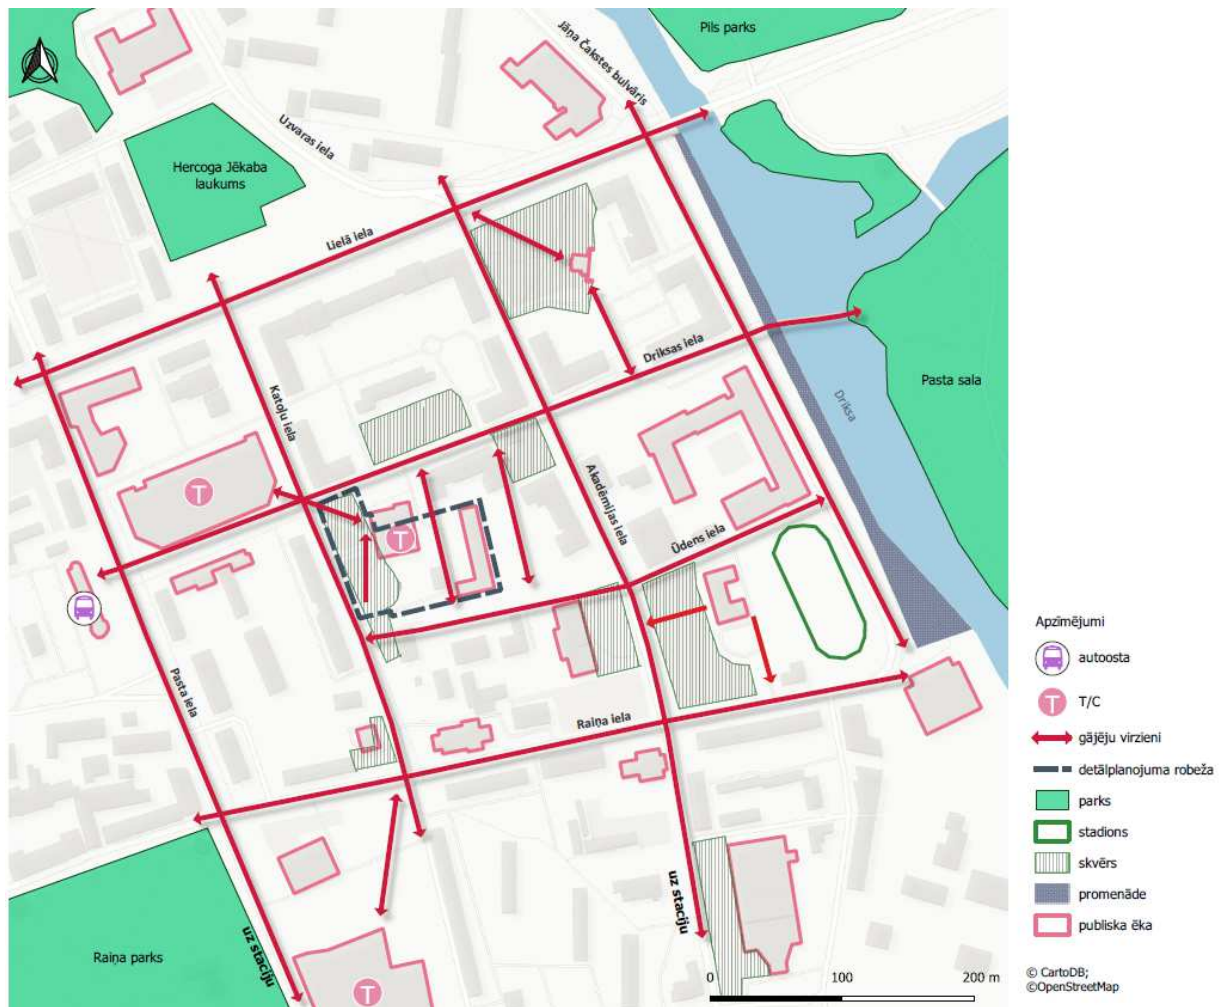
Pils parks

Jāņa Čakstes bulvāris

Uzvaras iela

Hercoga Jēkaba laukums

Lielā iela

Drīksas iela

Pasta sala

Drīksa

Katoļu iela

T

T

Akadēmijas iela

Ūdens iela

Pasta iela

Raiņa iela

Raiņa parks

uz staciju

uz staciju

T

0 100 200 m

Apzīmējumi

autoosta

T/C

gājēju virzieni

detālplanojuma robeža

parks

stadions

skvērs

promenāde

publiska ēka

© CartoDB; ©OpenStreetMap